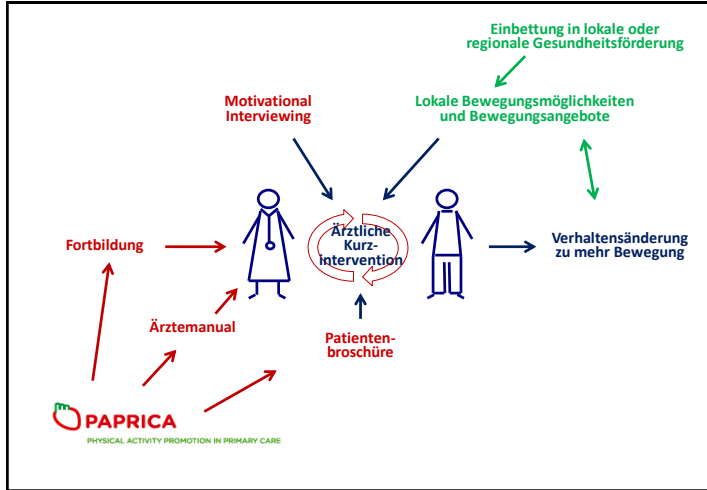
Einbettung in lokale oder regionale Gesundheitsförderung

Motivational Interviewing

Lokale Bewegungsmöglichkeiten und Bewegungsangebote

Fortbildung

Ärztliche Kurzintervention

Verhaltensänderung zu mehr Bewegung

Ärztemanual

Patientenbroschüre

PAPRICA

PHYSICAL ACTIVITY PROMOTION IN PRIMARY CARE